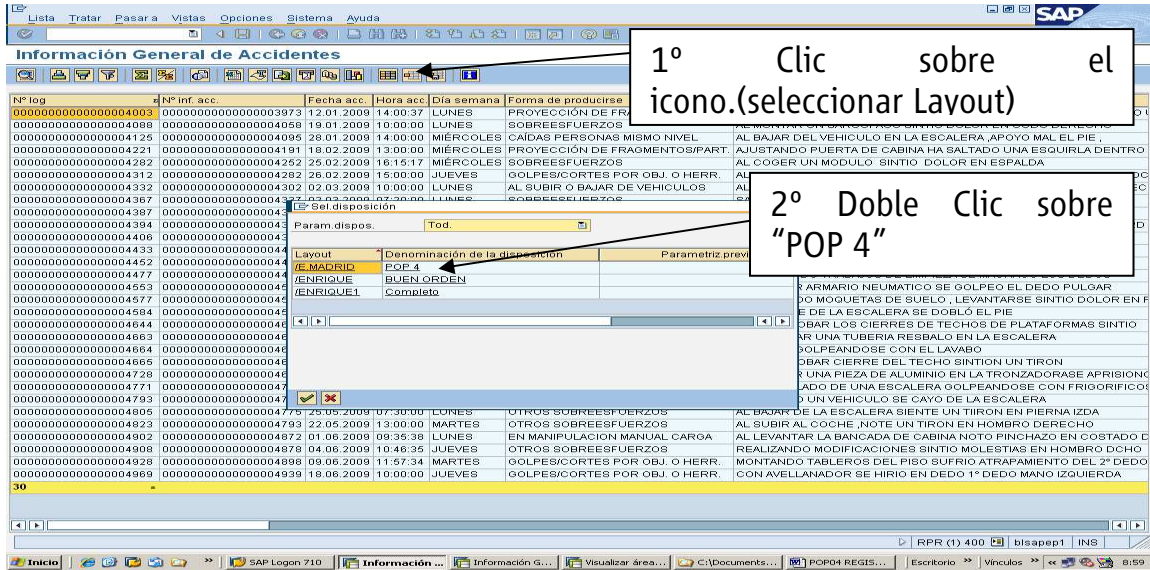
Lista Tratar Pasar a Vistas Opciones Sistema Ayuda

SAP

Información General de Accidentes

1º Clic sobre el icono.(seleccionar Layout)

| Nº log | Nº inf. acc. | Fecha acc. | Hora acc. | Día semana | Forma de producirse | |
|---|---|---|---|---|---|---|
| 00000000000000004003 | 00000000000000003973 | 12.01.2009 | 14:00:37 | LUNES | PROYECCIÓN DE FRA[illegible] | |
| 00000000000000004088 | 00000000000000004058 | 19.01.2009 | 10:00:00 | LUNES | SOBREESFUERZOS | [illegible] |
| 00000000000000004125 | 00000000000000004095 | 28.01.2009 | 14:00:00 | MIÉRCOLES | CAÍDAS PERSONAS MISMO NIVEL | AL BAJAR DEL VEHICULO EN LA ESCALERA ,APOYO MAL EL PIE , |
| 00000000000000004221 | 00000000000000004191 | 18.02.2009 | 13:00:00 | MIÉRCOLES | PROYECCIÓN DE FRAGMENTOS/PART. | AJUSTANDO PUERTA DE CABINA HA SALTADO UNA ESQUIRLA DENTRO |
| 00000000000000004282 | 00000000000000004252 | 25.02.2009 | 16:15:17 | MIÉRCOLES | SOBREESFUERZOS | AL COGER UN MODULO SINTIO DOLOR EN ESPALDA |
| 00000000000000004312 | 00000000000000004282 | 26.02.2009 | 15:00:00 | JUEVES | GOLPES/CORTES POR OBJ. O HERR. | AL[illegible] |
| 00000000000000004332 | 00000000000000004302 | 02.03.2009 | 10:00:00 | LUNES | AL SUBIR O BAJAR DE VEHICULOS | AL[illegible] |
| 00000000000000004367 | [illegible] | | | | | |
| 00000000000000004387 | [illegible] | | | | | |
| 00000000000000004394 | 0000000000000000043 | | | | | |
| 00000000000000004406 | 0000000000000000043 | | | | | |
| 00000000000000004433 | 0000000000000000044 | | | | | |
| 00000000000000004452 | 0000000000000000044 | | | | | |
| 00000000000000004477 | 0000000000000000044 | | | | | |
| 00000000000000004553 | 0000000000000000045 | | | | | R ARMARIO NEUMATICO SE GOLPEO EL DEDO PULGAR |
| 00000000000000004577 | 0000000000000000045 | | | | | DO MOQUETAS DE SUELO , LEVANTARSE SINTIO DOLOR EN F |
| 00000000000000004584 | 0000000000000000045 | | | | | E DE LA ESCALERA SE DOBLÓ EL PIE |
| 00000000000000004644 | 0000000000000000046 | | | | | OBAR LOS CIERRES DE TECHOS DE PLATAFORMAS SINTIO |
| 00000000000000004663 | 0000000000000000046 | | | | | AR UNA TUBERIA RESBALO EN LA ESCALERA |
| 00000000000000004664 | 0000000000000000046 | | | | | GOLPEANDOSE CON EL LAVABO |
| 00000000000000004665 | 0000000000000000046 | | | | | OBAR CIERRE DEL TECHO SINTION UN TIRON |
| 00000000000000004728 | 0000000000000000046 | | | | | R UNA PIEZA DE ALUMINIO EN LA TRONZADORASE APRISIONO |
| 00000000000000004771 | 0000000000000000047 | | | | | LADO DE UNA ESCALERA GOLPEANDOSE CON FRIGORIFICOS |
| 00000000000000004793 | 0000000000000000047 | | | | | O UN VEHICULO SE CAYO DE LA ESCALERA |
| 00000000000000004805 | 00000000000000004775 | 25.05.2009 | 07:30:00 | LUNES | OTROS SOBREESFUERZOS | AL BAJAR DE LA ESCALERA SIENTE UN TIIRON EN PIERNA IZDA |
| 00000000000000004823 | 00000000000000004793 | 22.05.2009 | 13:00:00 | MARTES | OTROS SOBREESFUERZOS | AL SUBIR AL COCHE ,NOTE UN TIRON EN HOMBRO DERECHO |
| 00000000000000004902 | 00000000000000004872 | 01.06.2009 | 09:35:38 | LUNES | EN MANIPULACION MANUAL CARGA | AL LEVANTAR LA BANCADA DE CABINA NOTO PINCHAZO EN COSTADO D |
| 00000000000000004908 | 00000000000000004878 | 04.06.2009 | 10:46:35 | JUEVES | OTROS SOBREESFUERZOS | REALIZANDO MODIFICACIONES SINTIO MOLESTIAS EN HOMBRO DCHO |
| 00000000000000004928 | 00000000000000004898 | 09.06.2009 | 11:57:34 | MARTES | GOLPES/CORTES POR OBJ. O HERR. | MONTANDO TABLEROS DEL PISO SUFRIO ATRAPAMIENTO DEL 2º DEDO |
| 00000000000000004969 | 00000000000000004939 | 18.06.2009 | 10:00:00 | JUEVES | GOLPES/CORTES POR OBJ. O HERR. | CON AVELLANADOR SE HIRIO EN DEDO 1º DEDO MANO IZQUIERDA |
| 30 | | | | | | |

Sel.disposición
Param.dispos. Tod.

| Layout | Denominación de la disposición | Parametriz.previ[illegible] |
|---|---|---|
| /E.MADRID | POP 4 | |
| /ENRIQUE | BUEN ORDEN | |
| /ENRIQUE1 | Completo | |

2º Doble Clic sobre "POP 4"

RPR (1) 400 | blsapep1 | INS

Inicio | SAP Logon 710 | Información ... | Información G... | Visualizar área... | C:\Documents... | POP04 REGIS... | Escritorio | Vínculos | 8:59